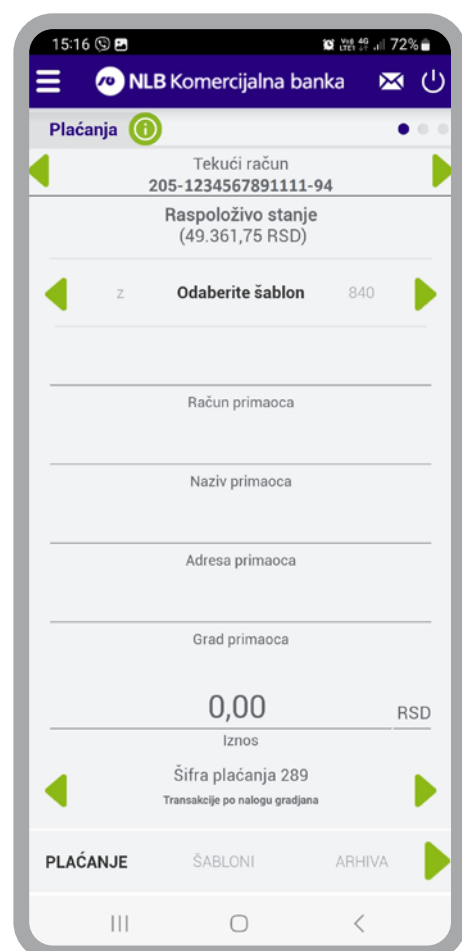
15:16

72%

NLB Komercijalna banka

Plaćanja

Tekući račun
205-1234567891111-94

Raspoloživo stanje
(49.361,75 RSD)

z Odaberite šablon 840

Račun primaoca

Naziv primaoca

Adresa primaoca

Grad primaoca

0,00 RSD

Iznos

Šifra plaćanja 289
Transakcije po nalogu gradjana

PLAĆANJE ŠABLONI ARHIVA